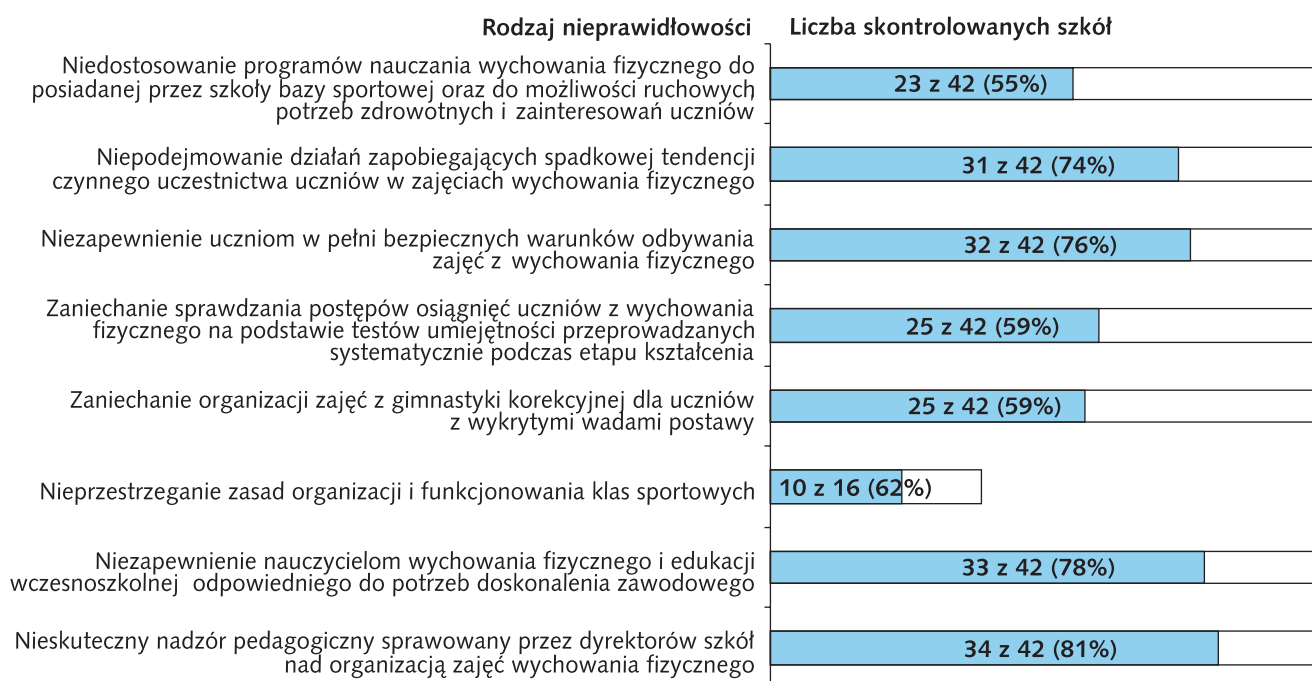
Rodzaj nieprawidłowości

Liczba skontrolowanych szkół

Niedostosowanie programów nauczania wychowania fizycznego do posiadanej przez szkoły bazy sportowej oraz do możliwości ruchowych potrzeb zdrowotnych i zainteresowań uczniów

23 z 42 (55%)

Niepodejmowanie działań zapobiegających spadkowej tendencji czynnego uczestnictwa uczniów w zajęciach wychowania fizycznego

31 z 42 (74%)

Niezapewnienie uczniom w pełni bezpiecznych warunków odbywania zajęć z wychowania fizycznego

32 z 42 (76%)

Zaniechanie sprawdzania postępów osiągnięć uczniów z wychowania fizycznego na podstawie testów umiejętności przeprowadzanych systematycznie podczas etapu kształcenia

25 z 42 (59%)

Zaniechanie organizacji zajęć z gimnastyki korekcyjnej dla uczniów z wykrytymi wadami postawy

25 z 42 (59%)

Nieprzestrzeganie zasad organizacji i funkcjonowania klas sportowych

10 z 16 (62%)

Niezapewnienie nauczycielom wychowania fizycznego i edukacji wczesnoszkolnej odpowiedniego do potrzeb doskonalenia zawodowego

33 z 42 (78%)

Nieskuteczny nadzór pedagogiczny sprawowany przez dyrektorów szkół nad organizacją zajęć wychowania fizycznego

34 z 42 (81%)